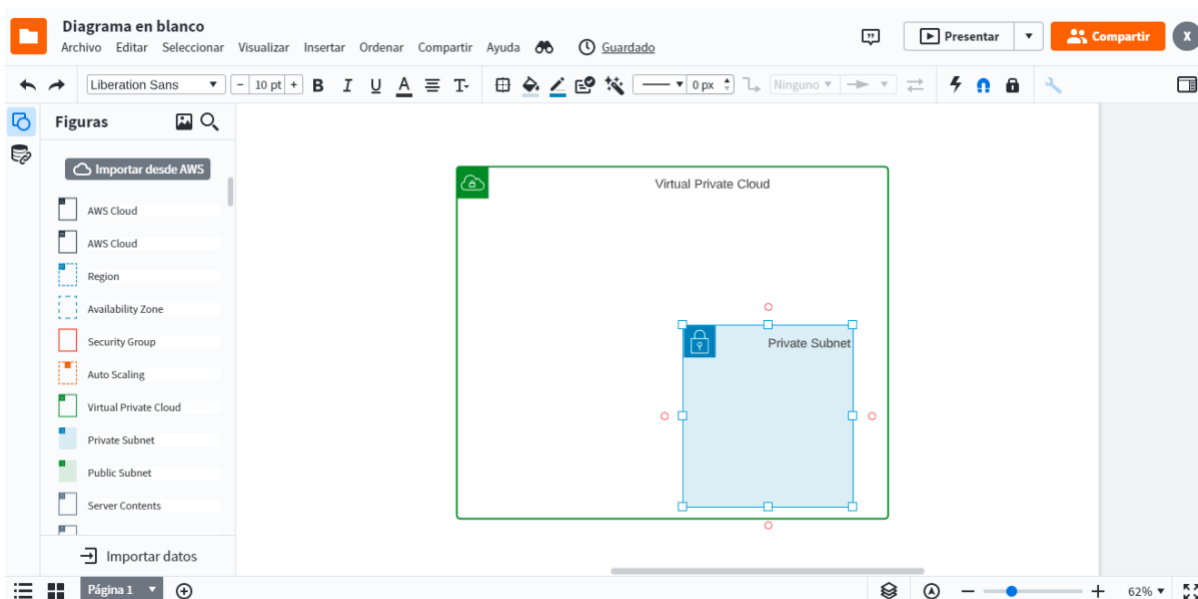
Diagrama en blanco
Archivo Editar Seleccionar Visualizar Insertar Ordenar Compartir Ayuda Guardado

Presentar Compartir X

Liberation Sans 10 pt B I U A 0 px Ninguno

Figuras

Importar desde AWS

AWS Cloud
AWS Cloud
Region
Availability Zone
Security Group
Auto Scaling
Virtual Private Cloud
Private Subnet
Public Subnet
Server Contents

Importar datos

Virtual Private Cloud

Private Subnet

Página 1

62%